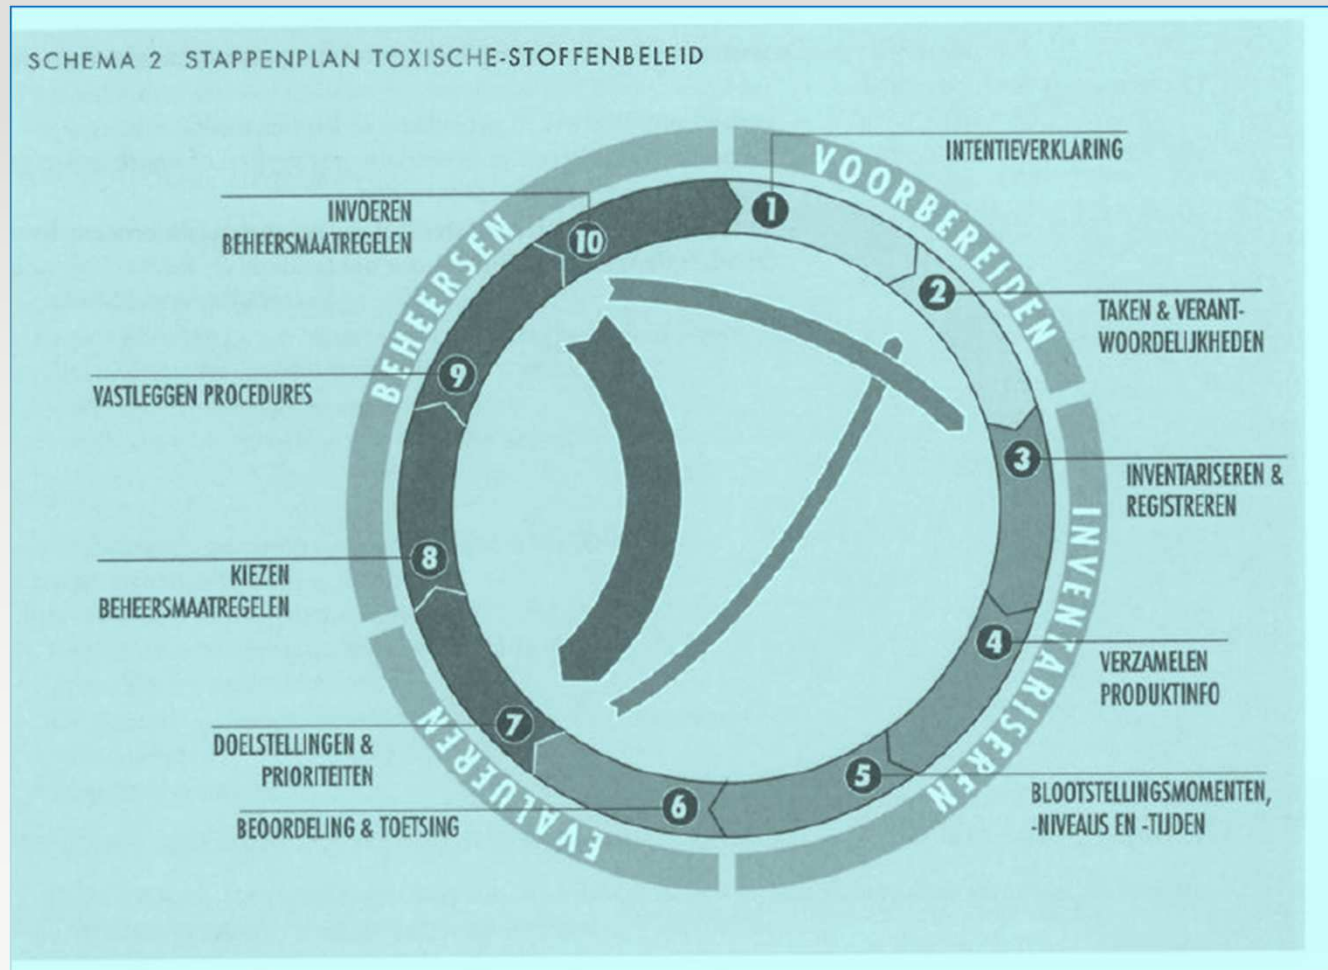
SCHEMA 2 STAPPENPLAN TOXISCHE-STOFFENBELEID

VOORBEREIDEN

INVENTARISEREN

EVALUEREN

BEHEERSEN

1 INTENTIEVERKLARING

2 TAKEN & VERANTWOORDELIJKHEDEN

3 INVENTARISEREN & REGISTREREN

4 VERZAMELEN PRODUKTINFO

5 BLOOTSTELLINGSMOMENTEN, -NIVEAUS EN -TIJDEN

6 BEOORDELING & TOETSING

7 DOELSTELLINGEN & PRIORITEITEN

8 KIEZEN BEHEERSMAATREGELEN

9 VASTLEGGEN PROCEDURES

10 INVOEREN BEHEERSMAATREGELEN